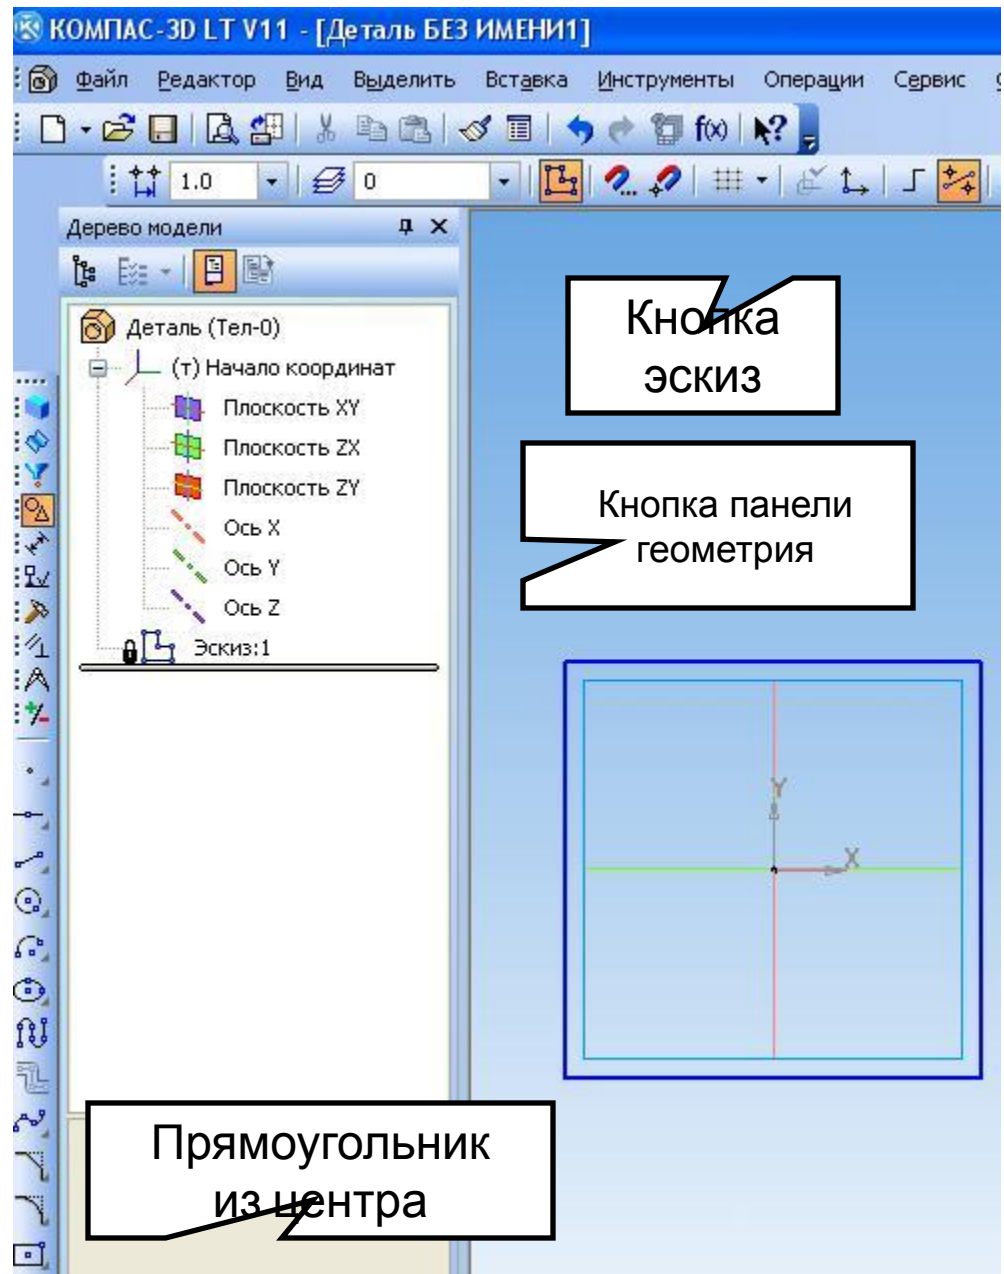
КОМПАС-3D LT V11 - [Деталь БЕЗ ИМЕНИ1]

Файл Редактор Вид Выделить Вставка Инструменты Операции Сервис

1.0 0

Дерево модели

Деталь (Тел-0)
(т) Начало координат
Плоскость XY
Плоскость ZX
Плоскость ZY
Ось X
Ось Y
Ось Z
Эскиз:1

Кнопка эскиз

Кнопка панели геометрия

Y
X

Прямоугольник из центра